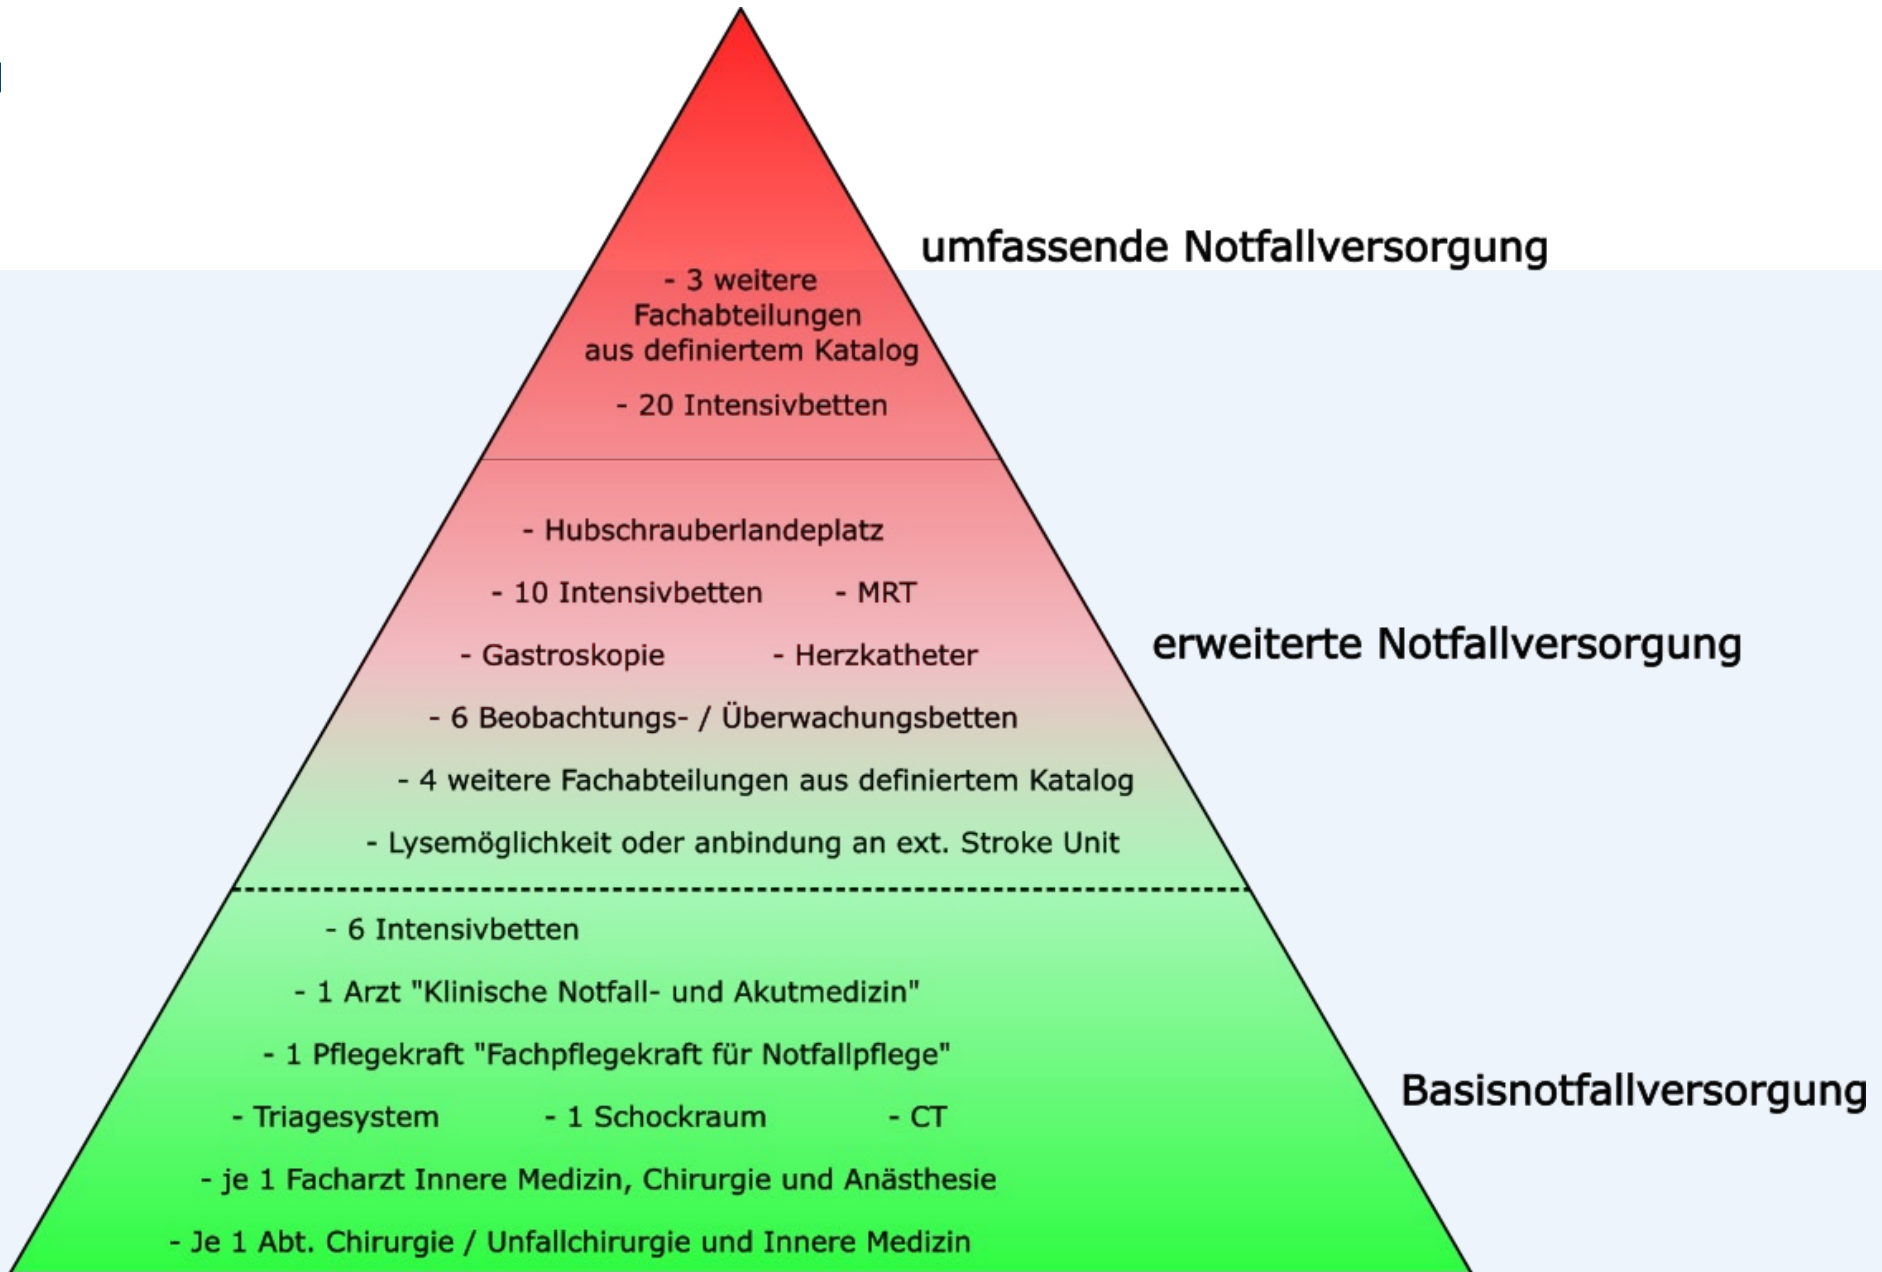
umfassende Notfallversorgung

- 3 weitere Fachabteilungen aus definiertem Katalog

- 20 Intensivbetten

- Hubschrauberlandeplatz

- 10 Intensivbetten - MRT

- Gastroskopie - Herzkatheter

- 6 Beobachtungs- / Überwachungsbetten

- 4 weitere Fachabteilungen aus definiertem Katalog

- Lysemöglichkeit oder anbindung an ext. Stroke Unit

erweiterte Notfallversorgung

- 6 Intensivbetten

- 1 Arzt "Klinische Notfall- und Akutmedizin"

- 1 Pflegekraft "Fachpflegekraft für Notfallpflege"

- Triagesystem - 1 Schockraum - CT

- je 1 Facharzt Innere Medizin, Chirurgie und Anästhesie

- Je 1 Abt. Chirurgie / Unfallchirurgie und Innere Medizin

Basisnotfallversorgung